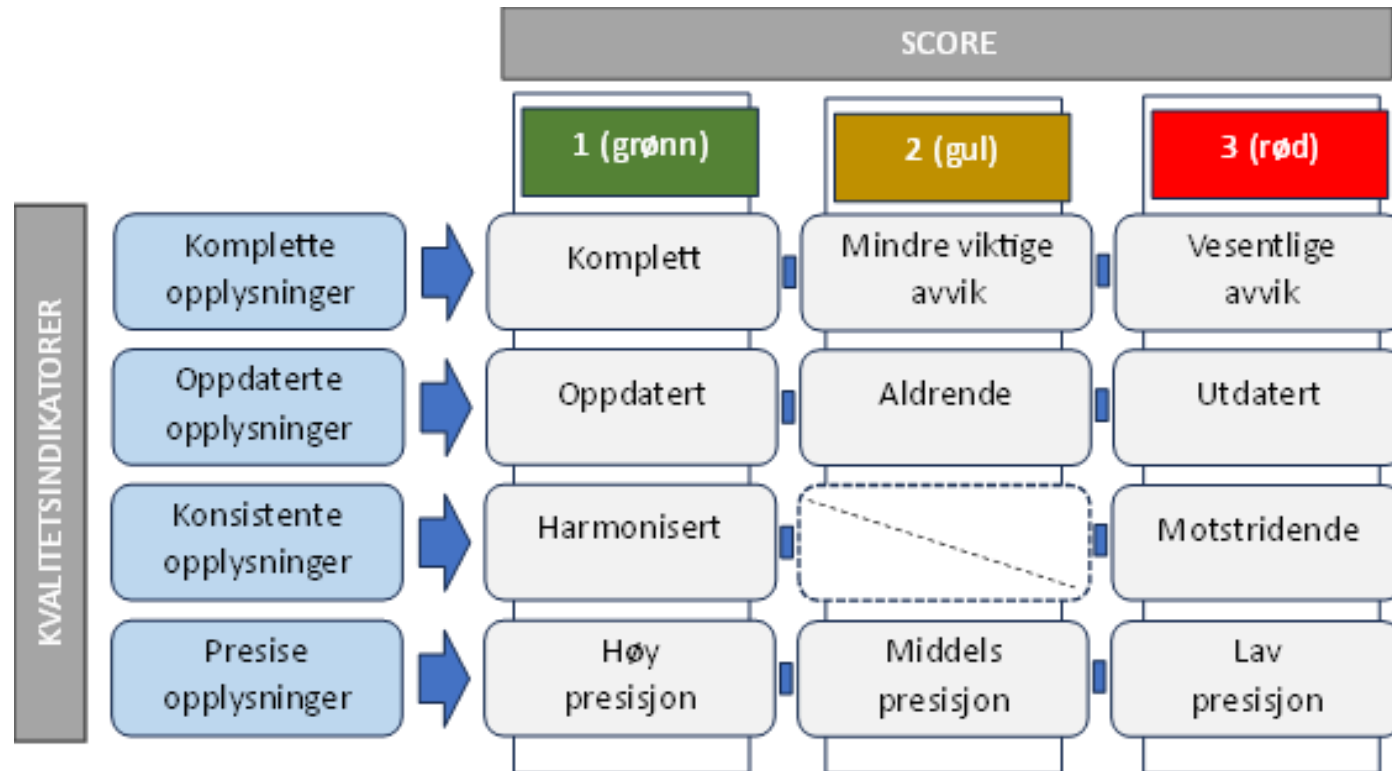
SCORE

KVALITETSINDIKATORER

| | 1 (grønn) | 2 (gul) | 3 (rød) |
|---|---|---|---|
| Komplette opplysninger | Komplett | Mindre viktige avvik | Vesentlige avvik |
| Oppdaterte opplysninger | Oppdatert | Aldrende | Utdatert |
| Konsistente opplysninger | Harmonisert | | Motstridende |
| Presise opplysninger | Høy presisjon | Middels presisjon | Lav presisjon |